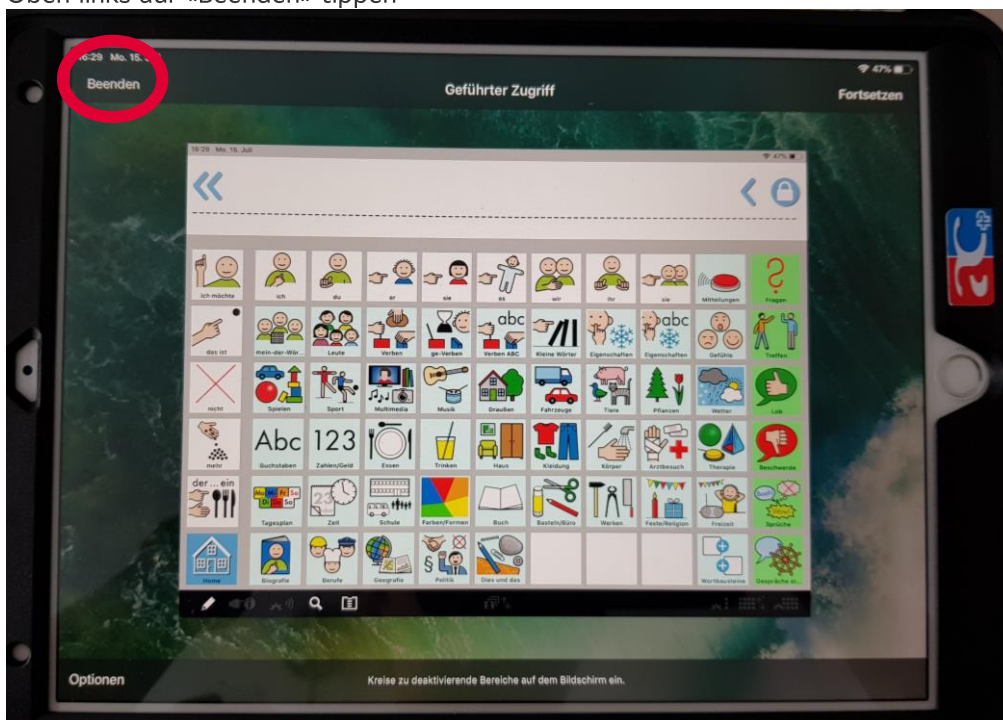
Oben links auf «Beenden» tippen

16:29 Mo. 15. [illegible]
47%
Beenden
Geführter Zugriff
Fortsetzen

16:29 Mo. 16. Juli
47%

ich möchte
ich
du
er
sie
es
wir
ihr
sie
Mitteilungen
Fragen

das ist
mein-der-Wör...
Leute
Verben
ge-Verben
abc
Verben ABC
Kleine Wörter
Eigenschaften
abc
Eigenschaften
Gefühle
Treffen

nicht
Spielen
Sport
Multimedia
Musik
Draußen
Fahrzeuge
Tiere
Pflanzen
Wetter
Lob

mehr
Abc
Buchstaben
123
Zahlen/Geld
Essen
Trinken
Haus
Kleidung
Körper
Arztbesuch
Therapie
Beschwerde

der ... ein
Tagesplan
Zeit
Schule
Farben/Formen
Buch
Basteln/Büro
Werken
Feste/Religion
Freizeit
Sprüche

Home
Biografie
Berufe
Geografie
Politik
Dies und das
Wortbausteine
Gespräche st...

Optionen
Kreise zu deaktivierende Bereiche auf dem Bildschirm ein.